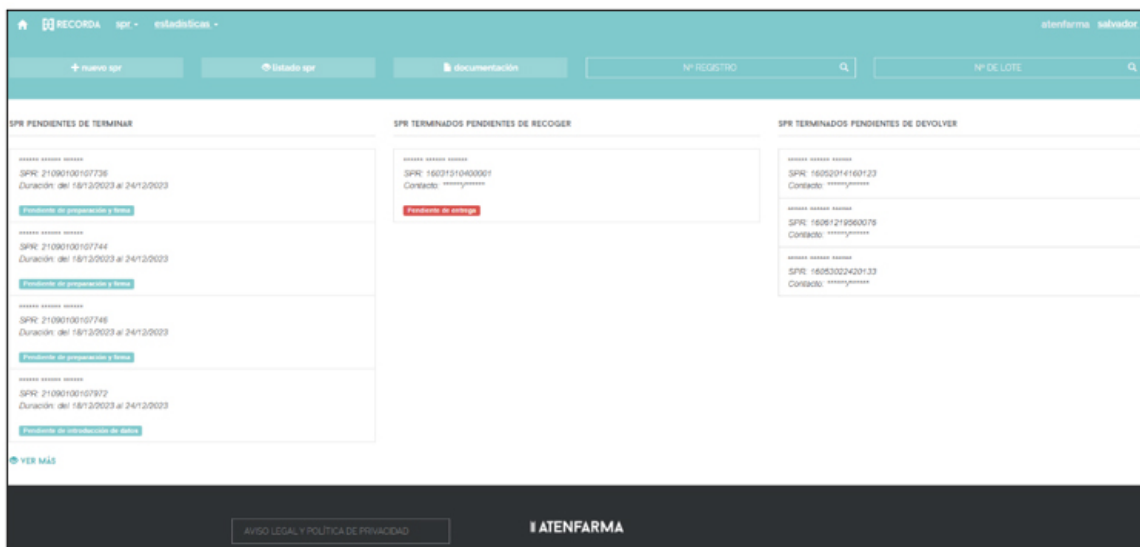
RECORDA spr estadísticas

atenfarma salvador

+ nuevo spr

listado spr

documentación

Nº REGISTRO

Nº DE LOTE

SPR PENDIENTES DE TERMINAR

****** ****** ******
SPR: 21090100107736
Duración: del 18/12/2023 al 24/12/2023
Pendiente de preparación y firma

****** ****** ******
SPR: 21090100107744
Duración: del 18/12/2023 al 24/12/2023
Pendiente de preparación y firma

****** ****** ******
SPR: 21090100107746
Duración: del 18/12/2023 al 24/12/2023
Pendiente de preparación y firma

****** ****** ******
SPR: 21090100107972
Duración: del 18/12/2023 al 24/12/2023
Pendiente de introducción de datos

VER MÁS

SPR TERMINADOS PENDIENTES DE RECOGER

****** ****** ******
SPR: 16031510400001
Contacto: ******/******
Pendiente de entrega

SPR TERMINADOS PENDIENTES DE DEVOLVER

****** ****** ******
SPR: 16052014160123
Contacto: ******/******

****** ****** ******
SPR: 16061219560076
Contacto: ******/******

****** ****** ******
SPR: 16053022420133
Contacto: ******/******

AVISO LEGAL Y POLÍTICA DE PRIVACIDAD

ATENFARMA